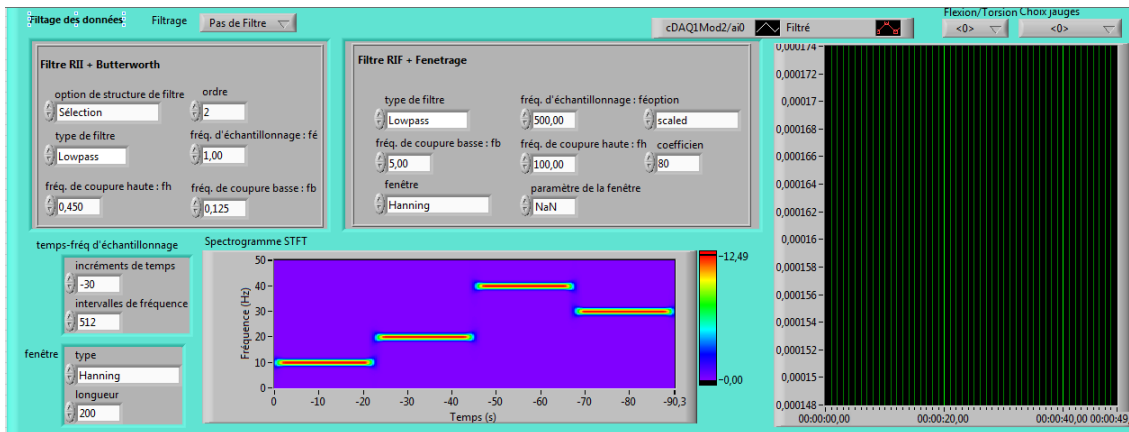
Filtage des données Filtrage Pas de Filtre

cDAQ1Mod2/ai0 Filtré

Flexion/Torsion Choix jauges
<0> <0>

Filtre RII + Butterworth

option de structure de filtre
Sélection
ordre
2
type de filtre
Lowpass
fréq. d'échantillonnage : fé
1,00
fréq. de coupure haute : fh
0,450
fréq. de coupure basse : fb
0,125

Filtre RIF + Fenetrage

type de filtre
Lowpass
fréq. d'échantillonnage : fé
500,00
option
scaled
fréq. de coupure basse : fb
5,00
fréq. de coupure haute : fh
100,00
coefficien
80
fenêtre
Hanning
paramètre de la fenêtre
NaN

temps-fréq d'échantillonnage
incréments de temps
-30
intervalles de fréquence
512

fenêtre
type
Hanning
longueur
200

Spectrogramme STFT
Fréquence (Hz)
50
40
30
20
10
0
0 -10 -20 -30 -40 -50 -60 -70 -80 -90,3
Temps (s)
12,49
0,00

0,000174
0,000172
0,00017
0,000168
0,000166
0,000164
0,000162
0,00016
0,000158
0,000156
0,000154
0,000152
0,00015
0,000148
00:00:00,00 00:00:20,00 00:00:40,00 00:00:49